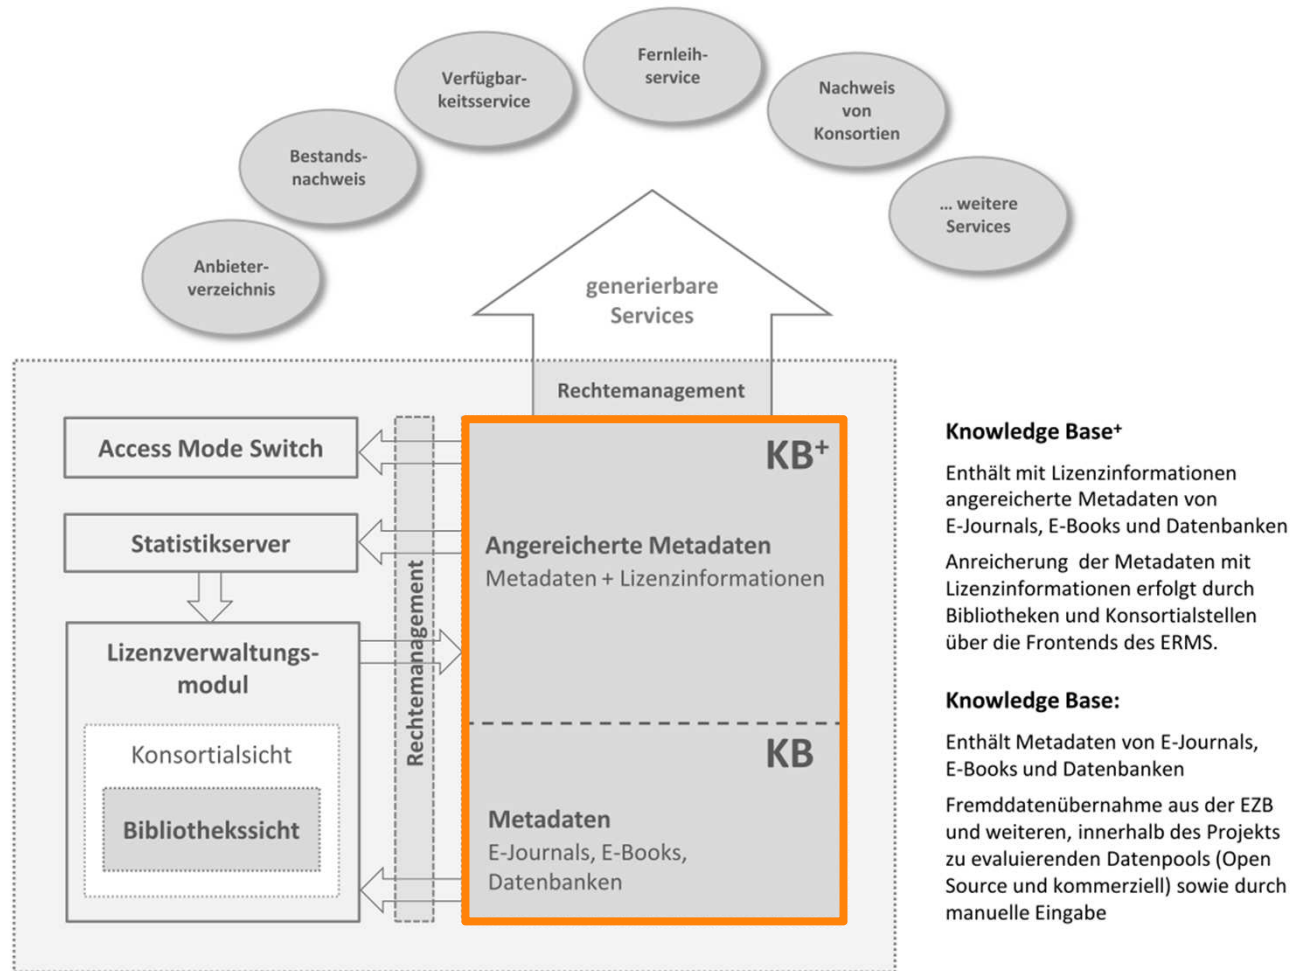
Anbieterverzeichnis

Bestandsnachweis

Verfügbarkeitsservice

Fernleihservice

Nachweis von Konsortien

... weitere Services

generierbare Services

Rechtemanagement

Access Mode Switch

Statistikserver

Lizenzverwaltungsmodul

Konsortialsicht

Bibliothekssicht

Rechtemanagement

KB$^+$

Angereicherte Metadaten
Metadaten + Lizenzinformationen

KB

Metadaten
E-Journals, E-Books, Datenbanken

Knowledge Base$^+$

Enthält mit Lizenzinformationen angereicherte Metadaten von E-Journals, E-Books und Datenbanken

Anreicherung der Metadaten mit Lizenzinformationen erfolgt durch Bibliotheken und Konsortialstellen über die Frontends des ERMS.

Knowledge Base:

Enthält Metadaten von E-Journals, E-Books und Datenbanken

Fremddatenübernahme aus der EZB und weiteren, innerhalb des Projekts zu evaluierenden Datenpools (Open Source und kommerziell) sowie durch manuelle Eingabe